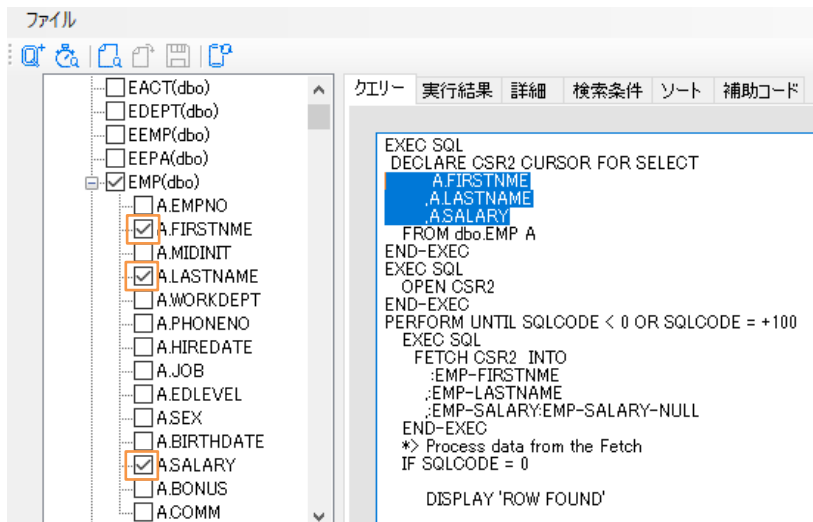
ファイル

EACT(dbo)
EDEPT(dbo)
EEMP(dbo)
EEPA(dbo)
EMP(dbo)
A.EMPNO
A.FIRSTNME
A.MIDINIT
A.LASTNAME
A.WORKDEPT
A.PHONENO
A.HIREDATE
A.JOB
A.EDLEVEL
A.SEX
A.BIRTHDATE
A.SALARY
A.BONUS
A.COMM

クエリー | 実行結果 | 詳細 | 検索条件 | ソート | 補助コード

EXEC SQL
DECLARE CSR2 CURSOR FOR SELECT
A.FIRSTNME
,A.LASTNAME
,A.SALARY
FROM dbo.EMP A
END-EXEC
EXEC SQL
OPEN CSR2
END-EXEC
PERFORM UNTIL SQLCODE < 0 OR SQLCODE = +100
EXEC SQL
FETCH CSR2 INTO
:EMP-FIRSTNME
,:EMP-LASTNAME
,:EMP-SALARY:EMP-SALARY-NULL
END-EXEC
*> Process data from the Fetch
IF SQLCODE = 0

DISPLAY 'ROW FOUND'